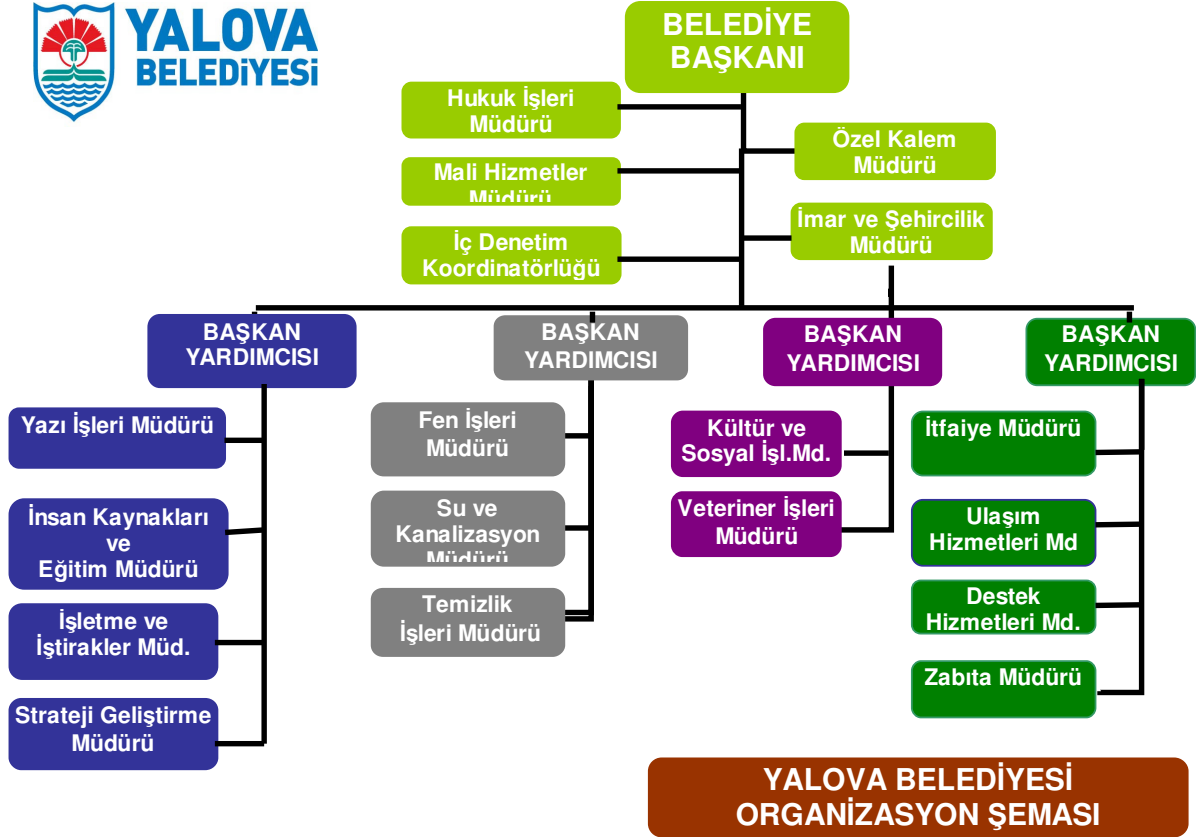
YALOVA BELEDİYESİ

BELEDİYE BAŞKANI

Hukuk İşleri Müdürü

Mali Hizmetler Müdürü

İç Denetim Koordinatörlüğü

Özel Kalem Müdürü

İmar ve Şehircilik Müdürü

BAŞKAN YARDIMCISI

Yazı İşleri Müdürü

İnsan Kaynakları ve Eğitim Müdürü

İşletme ve İştirakler Müd.

Strateji Geliştirme Müdürü

BAŞKAN YARDIMCISI

Fen İşleri Müdürü

Su ve Kanalizasyon Müdürü

Temizlik İşleri Müdürü

BAŞKAN YARDIMCISI

Kültür ve Sosyal İşl.Md.

Veteriner İşleri Müdürü

BAŞKAN YARDIMCISI

İtfaiye Müdürü

Ulaşım Hizmetleri Md

Destek Hizmetleri Md.

Zabıta Müdürü

YALOVA BELEDİYESİ ORGANİZASYON ŞEMASI